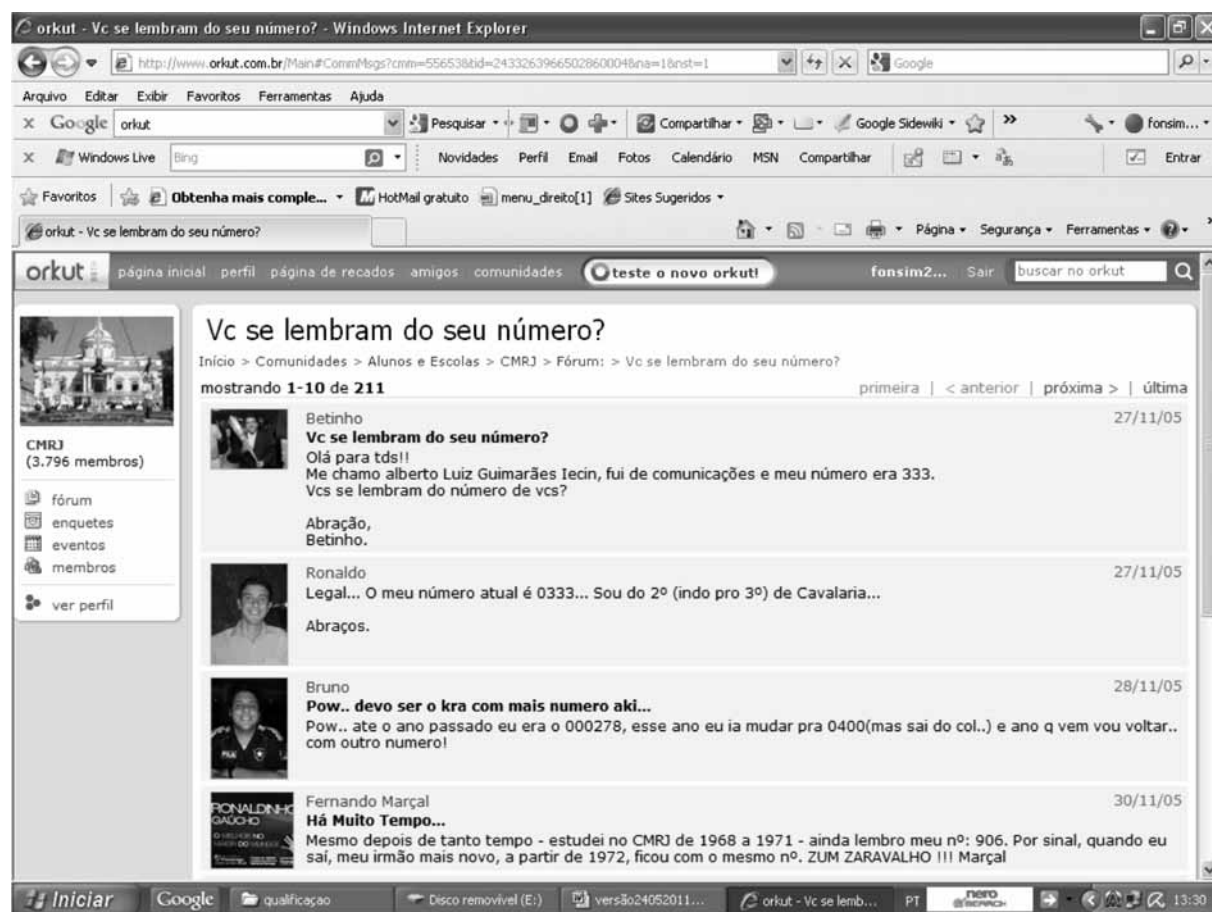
orkut - Vc se lembram do seu número? - Windows Internet Explorer

http://www.orkut.com.br/Main#CommMsgs?cmm=55653&tid=2433263966502860004&na=1&nst=1

Google

Arquivo Editar Exibir Favoritos Ferramentas Ajuda

Google orkut

Pesquisar Compartilhar Google Sidewiki fonsim...

Windows Live Bing Novidades Perfil Email Fotos Calendário MSN Compartilhar Entrar

Favoritos Obtenha mais comple... HotMail gratuito menu_direito[1] Sites Sugeridos

orkut - Vc se lembram do seu número?

Página Segurança Ferramentas

orkut página inicial perfil página de recados amigos comunidades teste o novo orkut! fonsim2... Sair buscar no orkut

CMRJ
(3.796 membros)

fórum
enquetes
eventos
membros

ver perfil

Vc se lembram do seu número?

Início > Comunidades > Alunos e Escolas > CMRJ > Fórum: > Vc se lembram do seu número?

mostrando 1-10 de 211

primeira | < anterior | próxima > | última

Betinho
27/11/05
Vc se lembram do seu número?
Olá para tds!!
Me chamo alberto Luiz Guimarães Iecin, fui de comunicações e meu número era 333.
Vcs se lembram do número de vcs?

Abração,
Betinho.

Ronaldo
27/11/05
Legal... O meu número atual é 0333... Sou do 2º (indo pro 3º) de Cavalaria...

Abraços.

Bruno
28/11/05
Pow.. devo ser o kra com mais numero aki...
Pow.. ate o ano passado eu era o 000278, esse ano eu ia mudar pra 0400(mas sai do col..) e ano q vem vou voltar.. com outro numero!

RONALDINHO GAÚCHO

Fernando Marçal
30/11/05
Há Muito Tempo...
Mesmo depois de tanto tempo - estudei no CMRJ de 1968 a 1971 - ainda lembro meu nº: 906. Por sinal, quando eu saí, meu irmão mais novo, a partir de 1972, ficou com o mesmo nº. ZUM ZARAVALHO !!! Marçal

Iniciar Google qualificaçao Disco removível (E:) versão24052011... orkut - Vc se lemb... PT nero 13:30